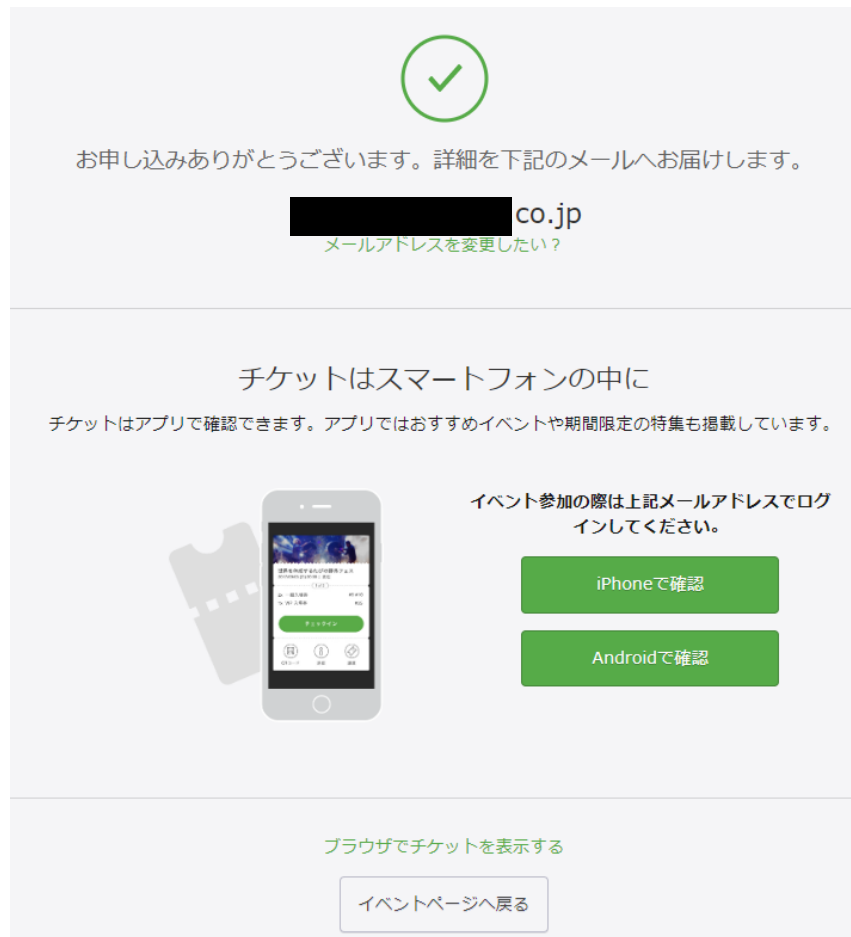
お申し込みありがとうございます。詳細を下記のメールへお届けします。

co.jp

メールアドレスを変更したい？

チケットはスマートフォンの中に

チケットはアプリで確認できます。アプリではおすすめイベントや期間限定の特集も掲載しています。

チェックイン

イベント参加の際は上記メールアドレスでログインしてください。

iPhoneで確認

Androidで確認

ブラウザでチケットを表示する

イベントページへ戻る